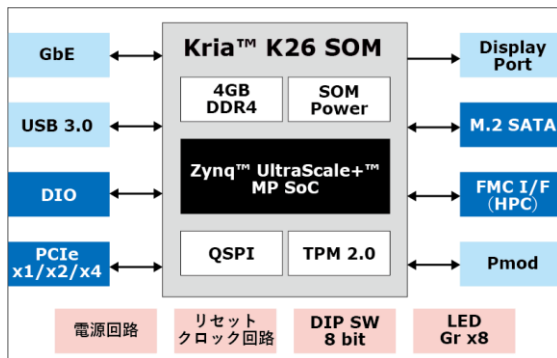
GbE

USB 3.0

DIO

PCIe x1/x2/x4

Kria™ K26 SOM

4GB DDR4

SOM Power

Zynq™ UltraScale+™ MP SoC

QSPI

TPM 2.0

Display Port

M.2 SATA

FMC I/F (HPC)

Pmod

電源回路

リセット クロック回路

DIP SW 8 bit

LED Gr x8